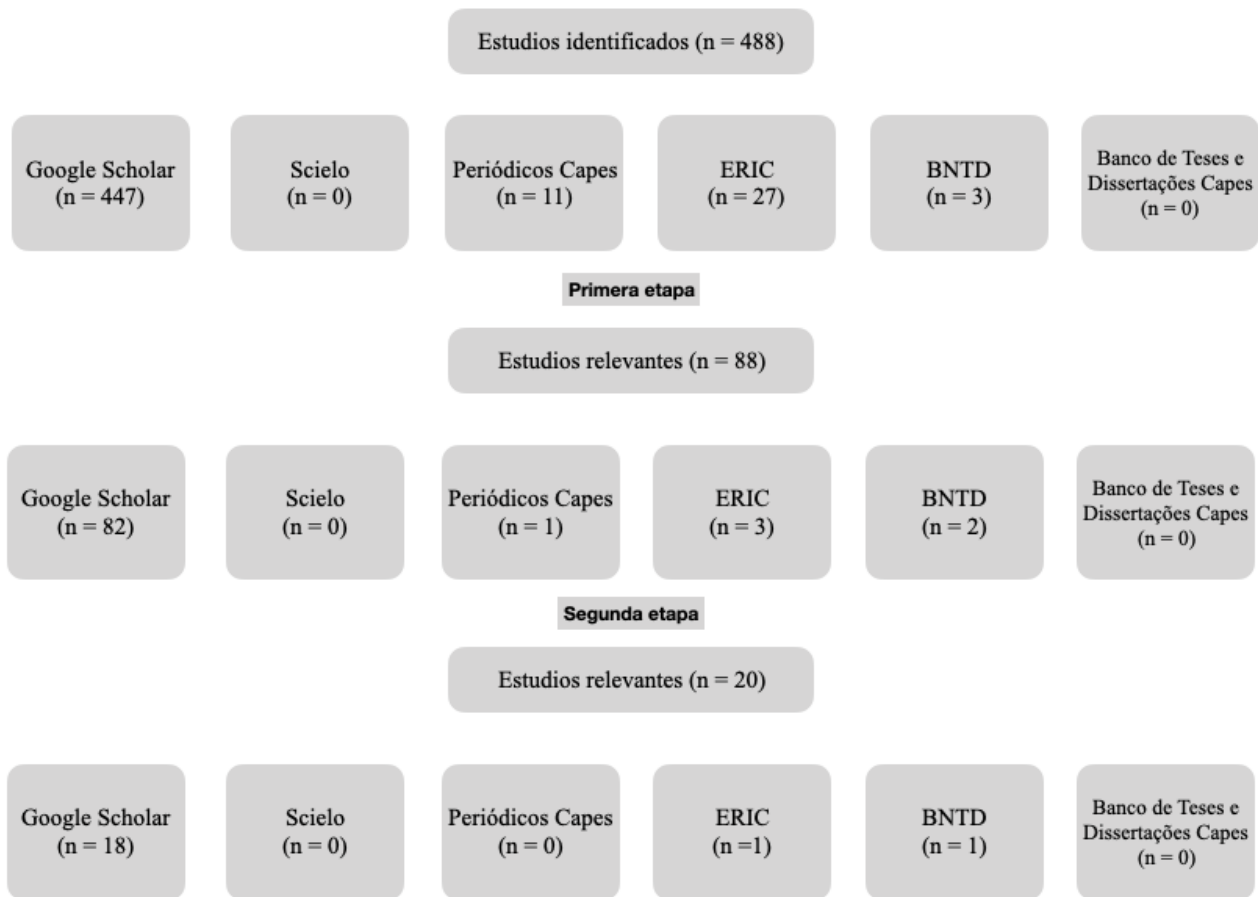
Estudios identificados (n = 488)

Google Scholar (n = 447)

Scielo (n = 0)

Periódicos Capes (n = 11)

ERIC (n = 27)

BNTD (n = 3)

Banco de Teses e Dissertações Capes (n = 0)

Primera etapa

Estudios relevantes (n = 88)

Google Scholar (n = 82)

Scielo (n = 0)

Periódicos Capes (n = 1)

ERIC (n = 3)

BNTD (n = 2)

Banco de Teses e Dissertações Capes (n = 0)

Segunda etapa

Estudios relevantes (n = 20)

Google Scholar (n = 18)

Scielo (n = 0)

Periódicos Capes (n = 0)

ERIC (n =1)

BNTD (n = 1)

Banco de Teses e Dissertações Capes (n = 0)